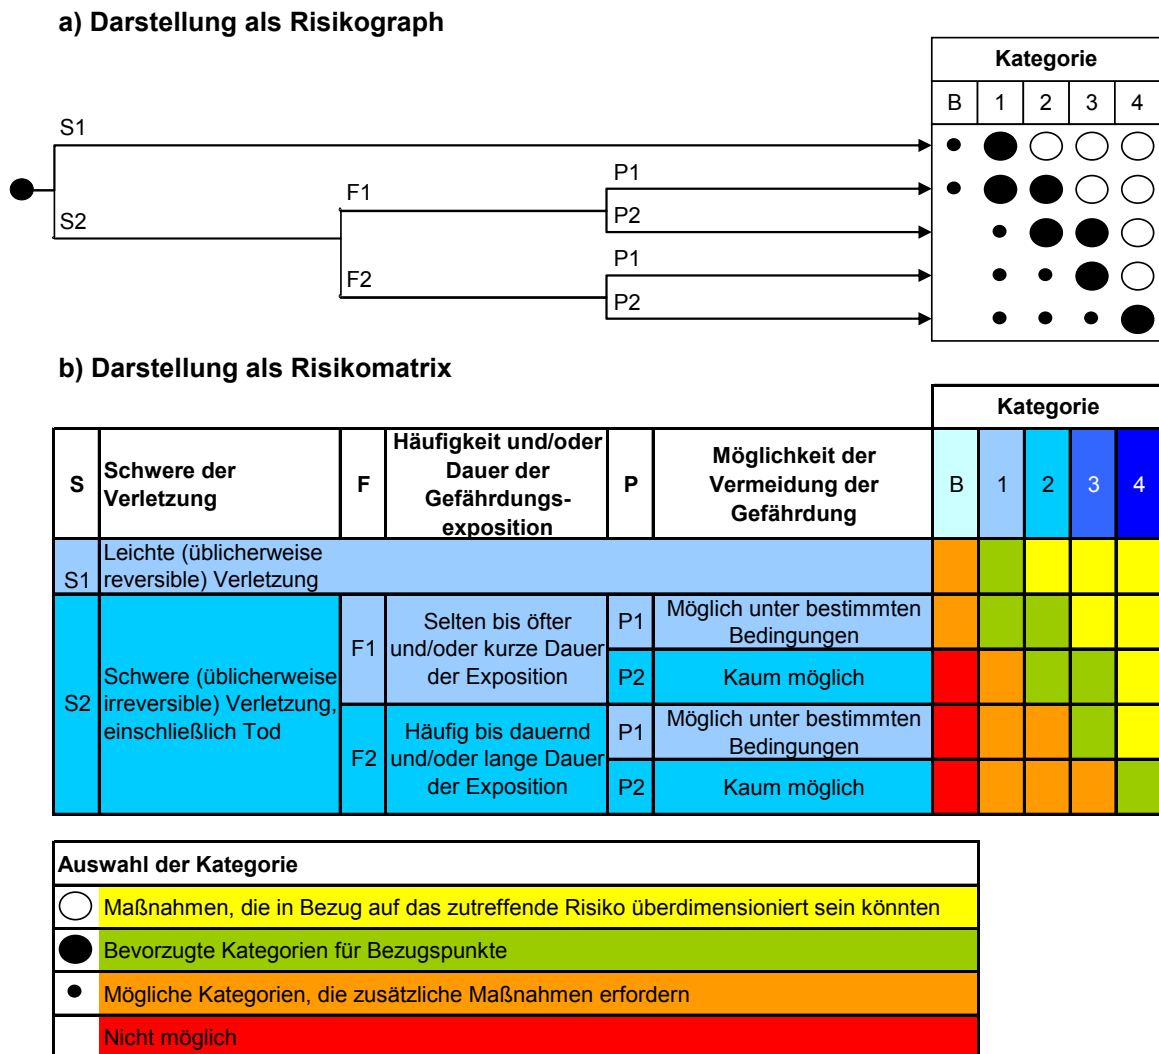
a) Darstellung als Risikograph

S1

S2

F1

F2

P1

P2

P1

P2

| Kategorie | | | | |
|---|---|---|---|---|
| B | 1 | 2 | 3 | 4 |

b) Darstellung als Risikomatrix

| S | Schwere der Verletzung | F | Häufigkeit und/oder Dauer der Gefährdungsexposition | P | Möglichkeit der Vermeidung der Gefährdung | B | 1 | 2 | 3 | 4 |
|---|---|---|---|---|---|---|---|---|---|---|
| S1 | Leichte (üblicherweise reversible) Verletzung | | | | | | | | | |
| S2 | Schwere (üblicherweise irreversible) Verletzung, einschließlich Tod | F1 | Selten bis öfter und/oder kurze Dauer der Exposition | P1 | Möglich unter bestimmten Bedingungen | | | | | |
| | | | | P2 | Kaum möglich | | | | | |
| | | F2 | Häufig bis dauernd und/oder lange Dauer der Exposition | P1 | Möglich unter bestimmten Bedingungen | | | | | |
| | | | | P2 | Kaum möglich | | | | | |

Kategorie

Auswahl der Kategorie

Maßnahmen, die in Bezug auf das zutreffende Risiko überdimensioniert sein könnten

Bevorzugte Kategorien für Bezugspunkte

Mögliche Kategorien, die zusätzliche Maßnahmen erfordern

Nicht möglich